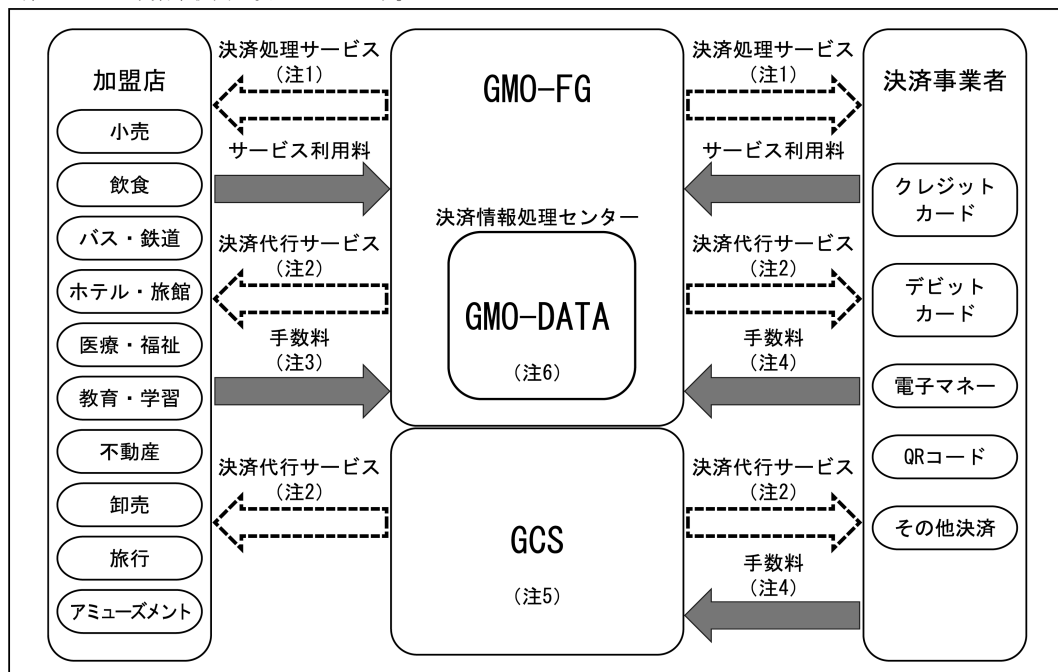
加盟店

小売

飲食

バス・鉄道

ホテル・旅館

医療・福祉

教育・学習

不動産

卸売

旅行

アミューズメント

決済処理サービス
（注1）

サービス利用料

決済代行サービス
（注2）

手数料
（注3）

決済代行サービス
（注2）

GMO-FG

決済情報処理センター

GMO-DATA

（注6）

GCS

（注5）

決済処理サービス
（注1）

サービス利用料

決済代行サービス
（注2）

手数料
（注4）

決済代行サービス
（注2）

手数料
（注4）

決済事業者

クレジットカード

デビットカード

電子マネー

QRコード

その他決済